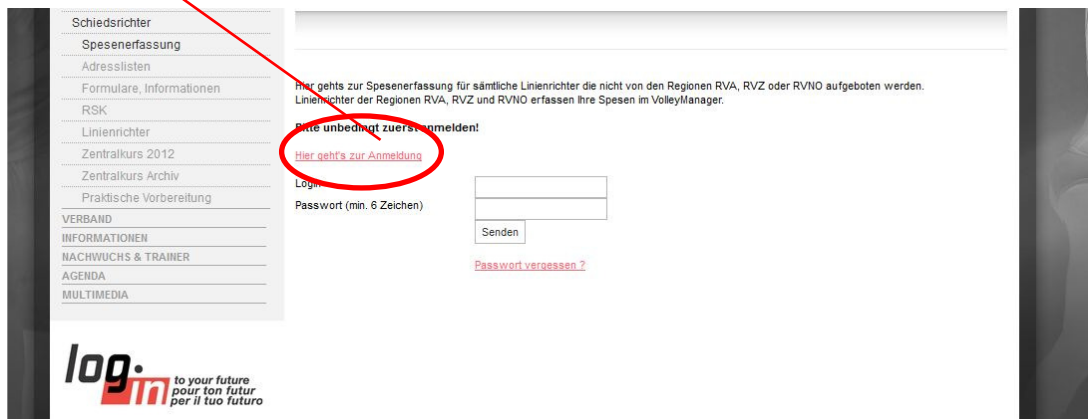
Schiedsrichter
Spesenerfassung
Adresslisten
Formulare, Informationen
RSK
Linienrichter
Zentralkurs 2012
Zentralkurs Archiv
Praktische Vorbereitung
VERBAND
INFORMATIONEN
NACHWUCHS & TRAINER
AGENDA
MULTIMEDIA

log in
to your future
pour ton futur
per il tuo futuro

Hier gehts zur Spesenerfassung für sämtliche Linienrichter die nicht von den Regionen RVA, RVZ oder RVNO aufgeboten werden. Linienrichter der Regionen RVA, RVZ und RVNO erfassen Ihre Spesen im VolleyManager.

Bitte unbedingt zuerst anmelden!

Hier geht's zur Anmeldung

Login
Passwort (min. 6 Zeichen)
Senden

Passwort vergessen ?